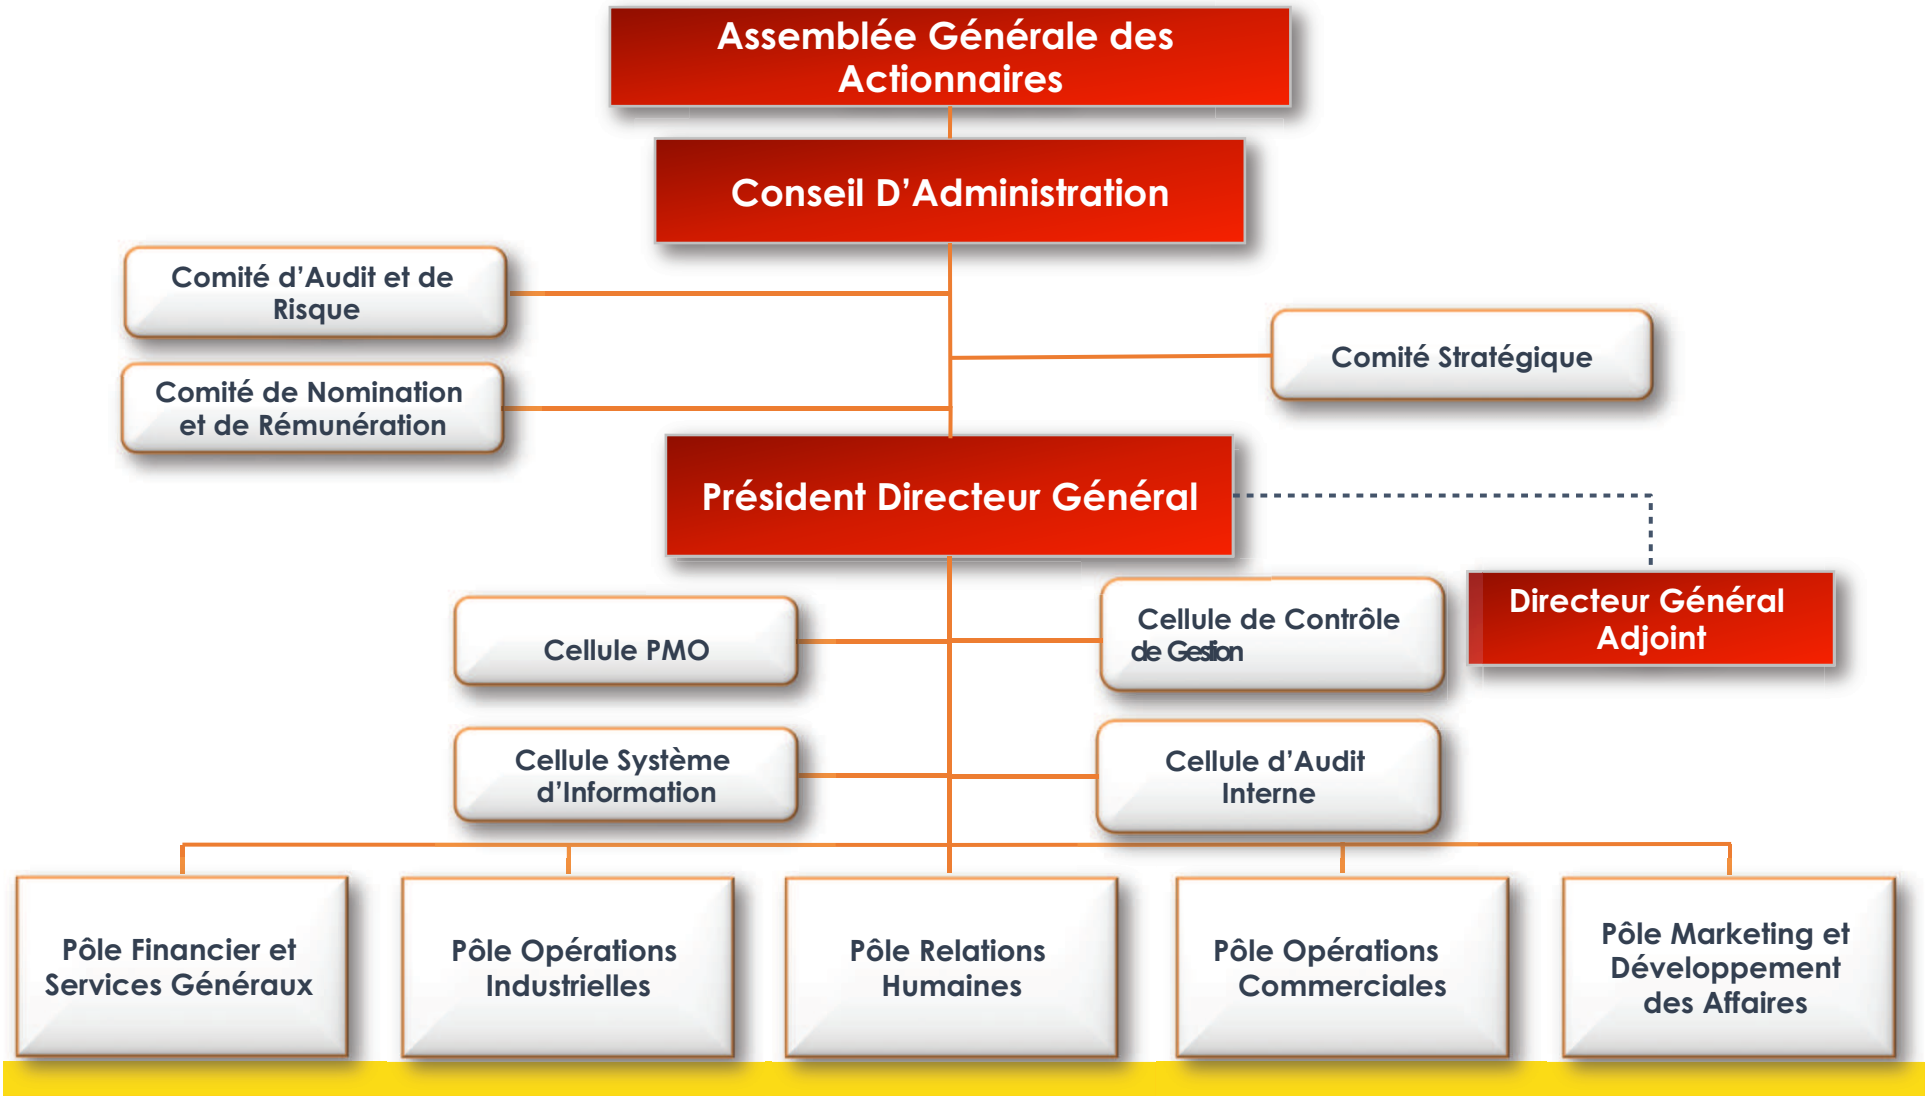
Assemblée Générale des Actionnaires

Conseil D'Administration

Comité d'Audit et de Risque

Comité de Nomination et de Rémunération

Comité Stratégique

Président Directeur Général

Directeur Général Adjoint

Cellule PMO

Cellule de Contrôle de Gestion

Cellule Système d'Information

Cellule d'Audit Interne

Pôle Financier et Services Généraux

Pôle Opérations Industrielles

Pôle Relations Humaines

Pôle Opérations Commerciales

Pôle Marketing et Développement des Affaires